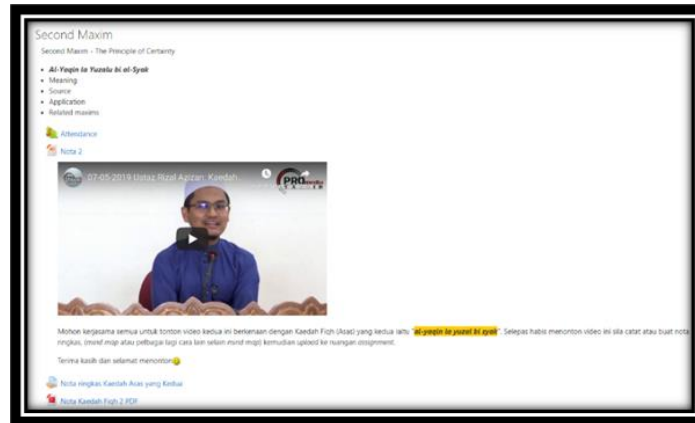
Second Maxim

Second Maxim - The Principle of Certainty

- Al-Yaqin la Yuzalu bi al-Syak
- Meaning
- Source
- Application
- Related maxims

Attendance

Nota 2

07-05-2019 Ustaz Rizal Azizan: Kaedah...

PRO

Mohon kerjasama semua untuk tonton video kedua ini berkenaan dengan Kaedah Fiqh (Asas) yang kedua iaitu "al-yaqin la yuzal bi syak". Selepas habis menonton video ini sila catat atau buat nota ringkas, (mind map atau pelbagai lagi cara lain selain mind map) kemudian upload ke ruangan assignment.

Terima kasih dan selamat menonton

Nota ringkas Kaedah Asas yang Kedua

Nota Kaedah Fiqh 2 PDF